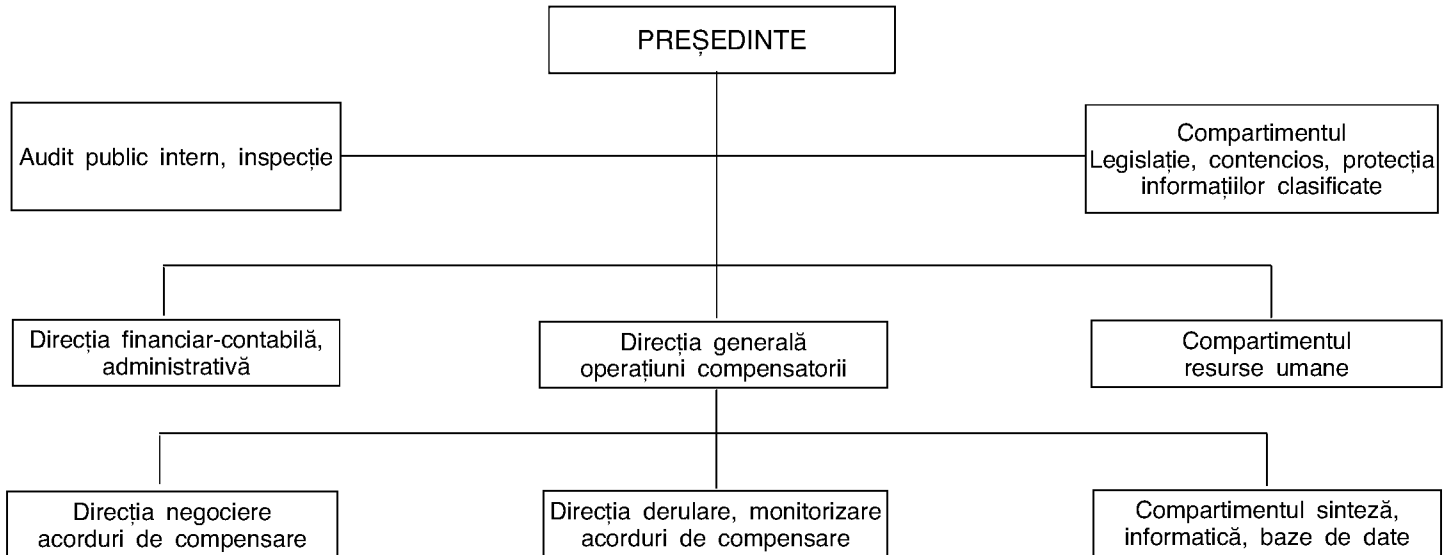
PREȘEDINTE

Audit public intern, inspecție

Compartimentul Legislație, contencios, protecția informațiilor clasificate

Direcția financiar-contabilă, administrativă

Direcția generală operațiuni compensatorii

Compartimentul resurse umane

Direcția negociere acorduri de compensare

Direcția derulare, monitorizare acorduri de compensare

Compartimentul sinteză, informatică, baze de date